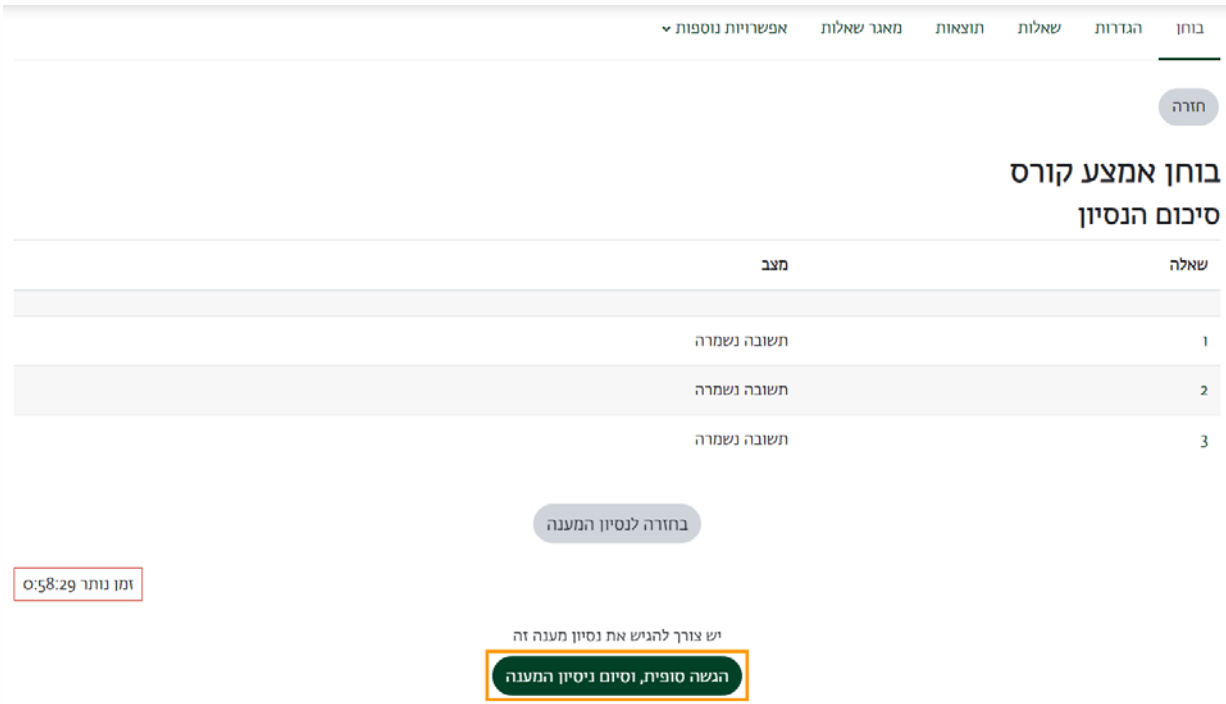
בוחן הגדרות שאלות תוצאות מאגר שאלות אפשרויות נוספות

חזרה

בוחן אמצע קורס

סיכום הנסיון

| שאלה | מצב |
|---|---|
| | |
| 1 | תשובה נשמרה |
| 2 | תשובה נשמרה |
| 3 | תשובה נשמרה |

בחזרה לנסיון המענה

זמן נותר 0:58:29

יש צורך להגיש את נסיון מענה זה

הגשה סופית, וסיום ניסיון המענה